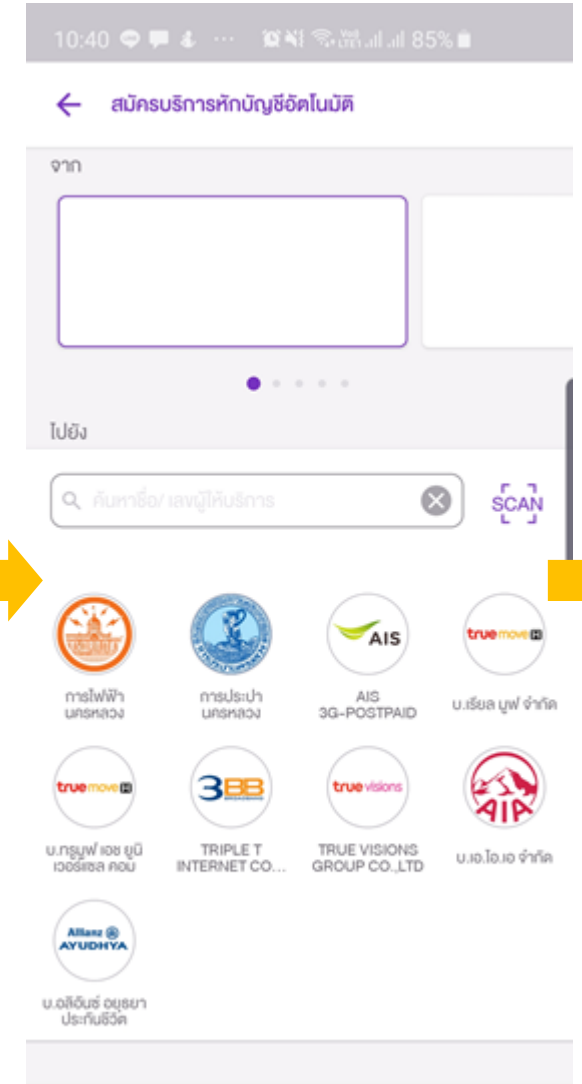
10:40 85%

สมัครบริการหักบัญชีอัตโนมัติ

จาก

ไปยัง

ค้นหาชื่อ/ เลขผู้ให้บริการ

SCAN

การไฟฟ้านครหลวง

การประปานครหลวง

AIS
AIS 3G-POSTPAID

true move H
บ.เรียล มูฟ จำกัด

true move H
บ.ทรูมูฟ เอช ยูนิเวอร์แซล คอม

3BB
TRIPLE T INTERNET CO...

true visions
TRUE VISIONS GROUP CO.,LTD

AIA
บ.เอ.ไอ.เอ จำกัด

Allianz AYUDHYA
บ.อลิอันซ์ อยุธยา ประกันชีวิต